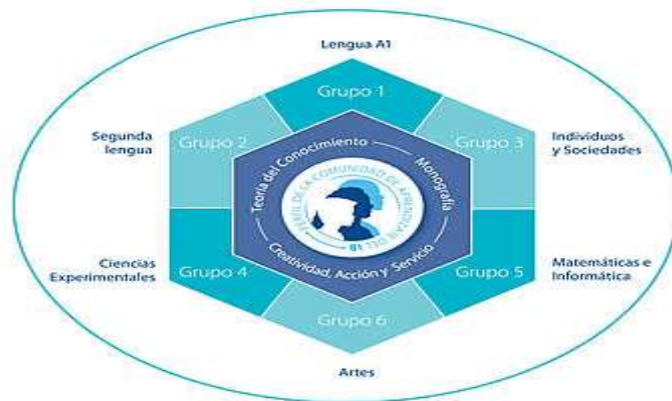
Lengua A1

Grupo 1

Segunda lengua

Grupo 2

Grupo 3

Individuos y Sociedades

Teoría del Conocimiento

Monografía

PERFIL DE LA COMUNIDAD DE APRENDIZAJE DEL IB

Creatividad, Acción y Servicio

Ciencias Experimentales

Grupo 4

Grupo 5

Matemáticas e Informática

Grupo 6

Artes